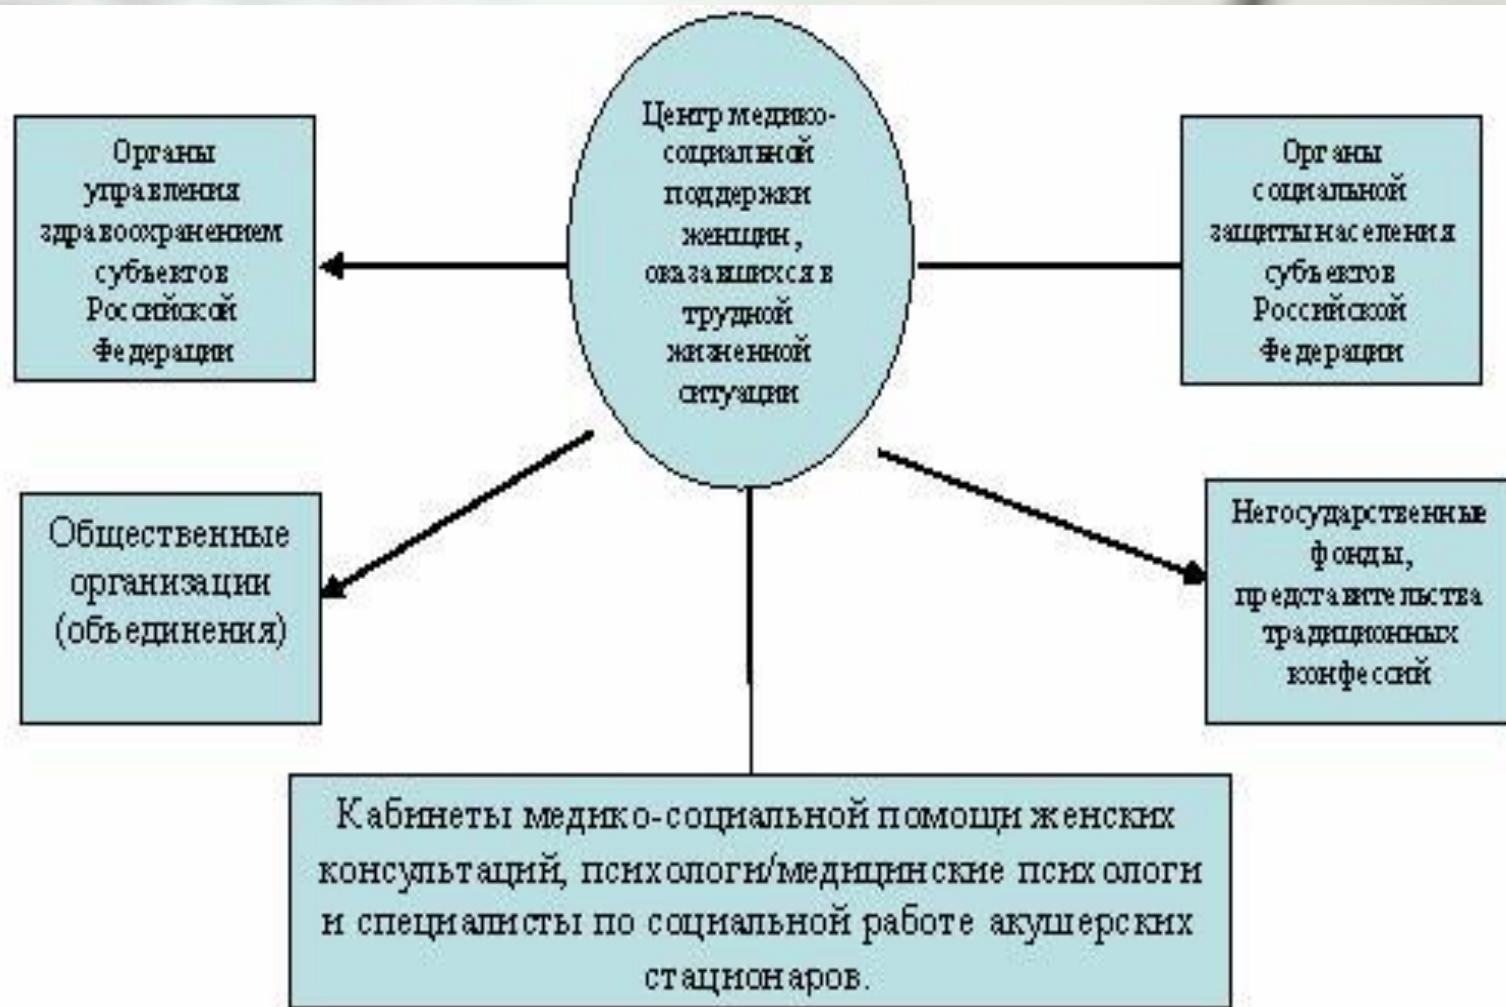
Центр медико-социальной поддержки женщин, оказавшихся в трудной жизненной ситуации

Органы управления здравоохранением субъектов Российской Федерации

Органы социальной защиты населения субъектов Российской Федерации

Общественные организации (объединения)

Негосударственные фонды, представительства традиционных конфессий

Кабинеты медико-социальной помощи женских консультаций, психологи/медицинские психологи и специалисты по социальной работе акушерских стационаров.